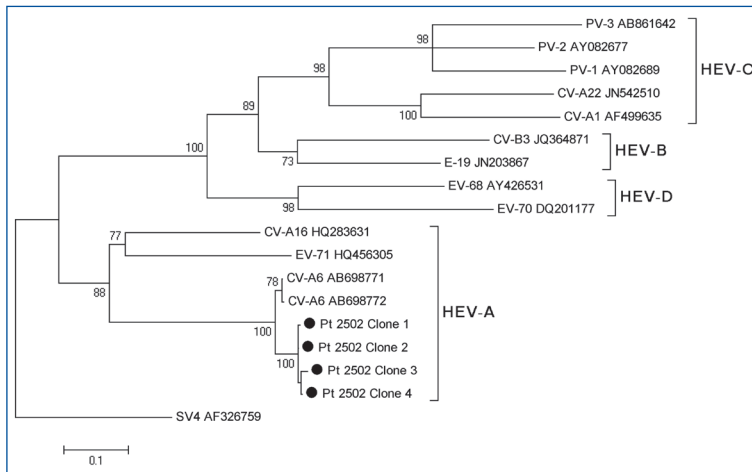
PV-3 AB861642
98
PV-2 AY082677
98
PV-1 AY082689
HEV-C
89
CV-A22 JN542510
100
CV-A1 AF499635
100
CV-B3 JQ364871
HEV-B
73
E-19 JN203867
EV-68 AY426531
HEV-D
98
EV-70 DQ201177
77
CV-A16 HQ283631
EV-71 HQ456305
88
78
CV-A6 AB698771
CV-A6 AB698772
HEV-A
100
Pt 2502 Clone 1
Pt 2502 Clone 2
100
Pt 2502 Clone 3
Pt 2502 Clone 4
SV4 AF326759
0.1